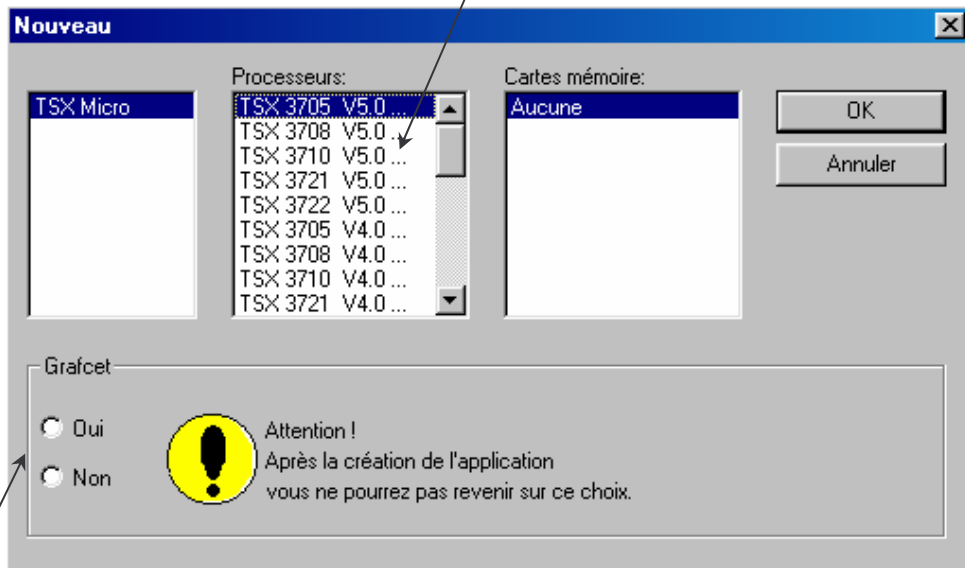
Nouveau

TSX Micro

Processeurs:
TSX 3705 V5.0 ...
TSX 3708 V5.0 ...
TSX 3710 V5.0 ...
TSX 3721 V5.0 ...
TSX 3722 V5.0 ...
TSX 3705 V4.0 ...
TSX 3708 V4.0 ...
TSX 3710 V4.0 ...
TSX 3721 V4.0 ...

Cartes mémoire:
Aucune

OK

Annuler

Grafcet

Oui

Non

Attention !
Après la création de l'application
vous ne pourrez pas revenir sur ce choix.